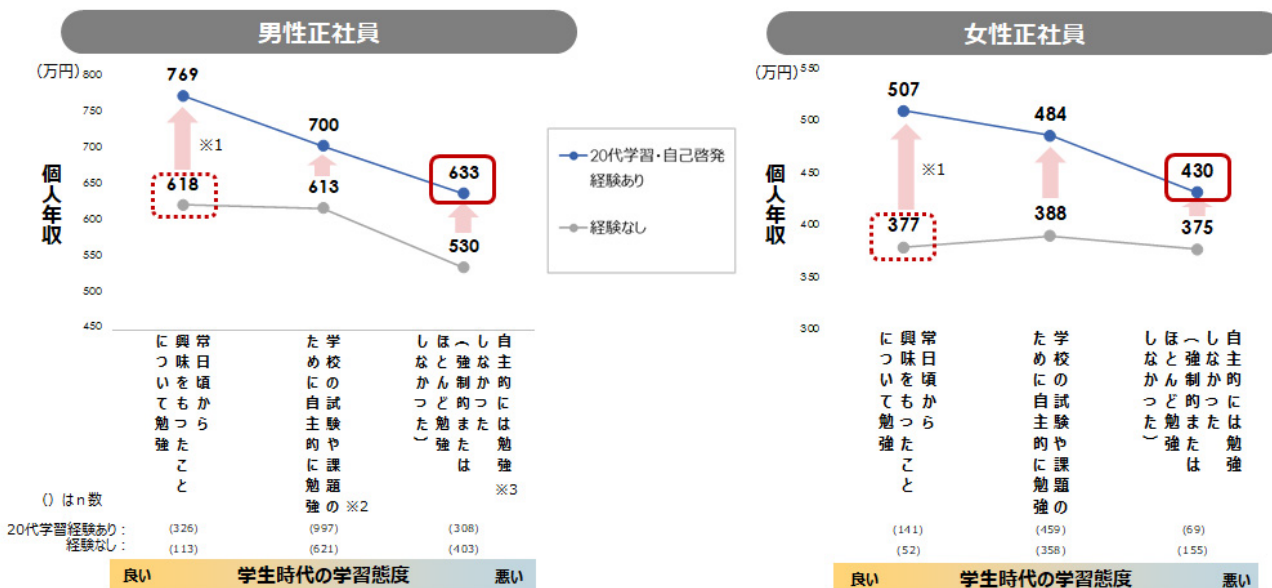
男性正社員

(万円) 800
750
700
650
600
550
500
450

個人年収

769
700
633
※1
618
613
530

常日頃から興味をもったことについて勉強

学校の試験や課題のために自主的に勉強 ※2

自主的には勉強しなかった(強制的またはほとんど勉強しなかった) ※3

()はn数

20代学習経験あり: (326) (997) (308)
経験なし: (113) (621) (403)

良い 学生時代の学習態度 悪い

20代学習・自己啓発経験あり

経験なし

女性正社員

(万円) 550
500
450
400
350
300

個人年収

507
484
430
※1
377
388
375

常日頃から興味をもったことについて勉強

学校の試験や課題のために自主的に勉強

自主的には勉強しなかった(強制的またはほとんど勉強しなかった)

(141) (459) (69)
(52) (358) (155)

良い 学生時代の学習態度 悪い